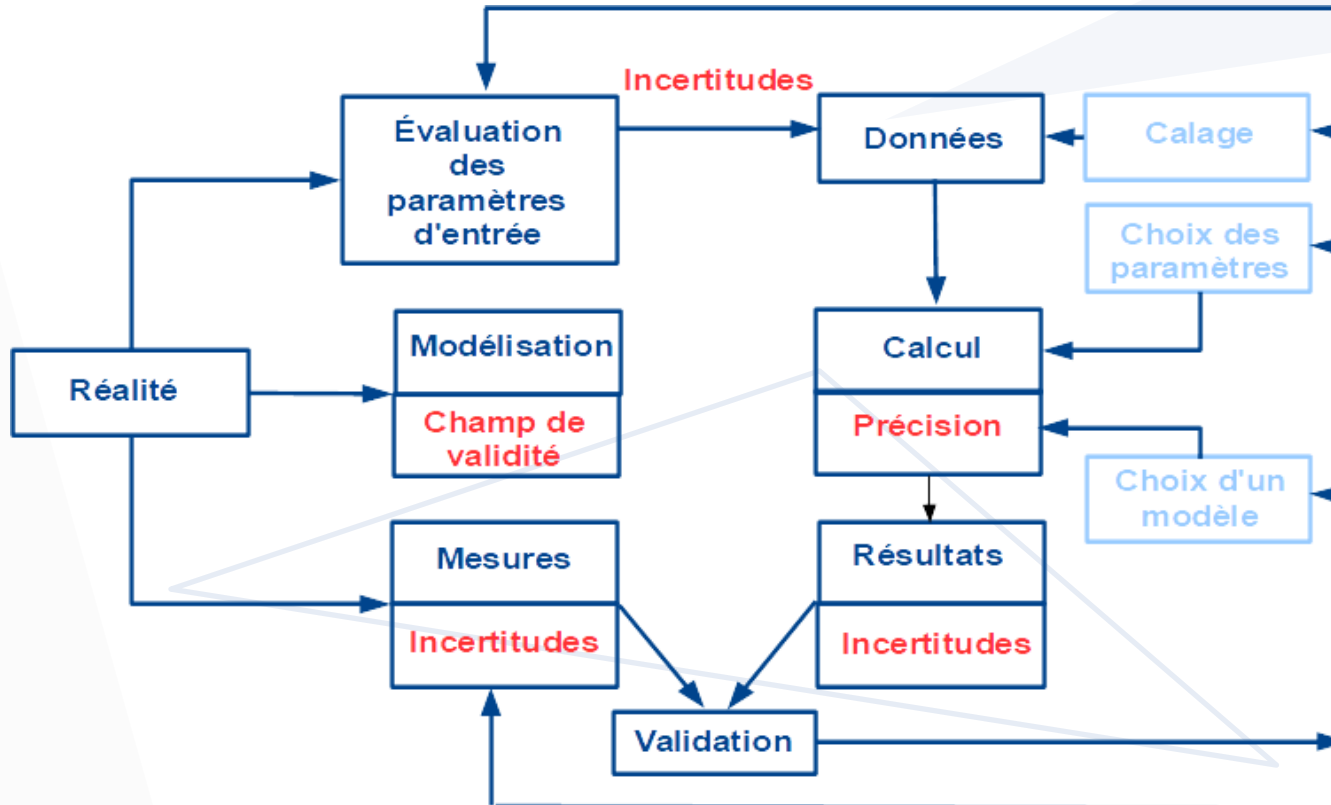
Incertitudes

Évaluation des paramètres d'entrée

Données

Calage

Choix des paramètres

Réalité

Modélisation

Champ de validité

Calcul

Précision

Choix d'un modèle

Mesures

Incertitudes

Résultats

Incertitudes

Validation